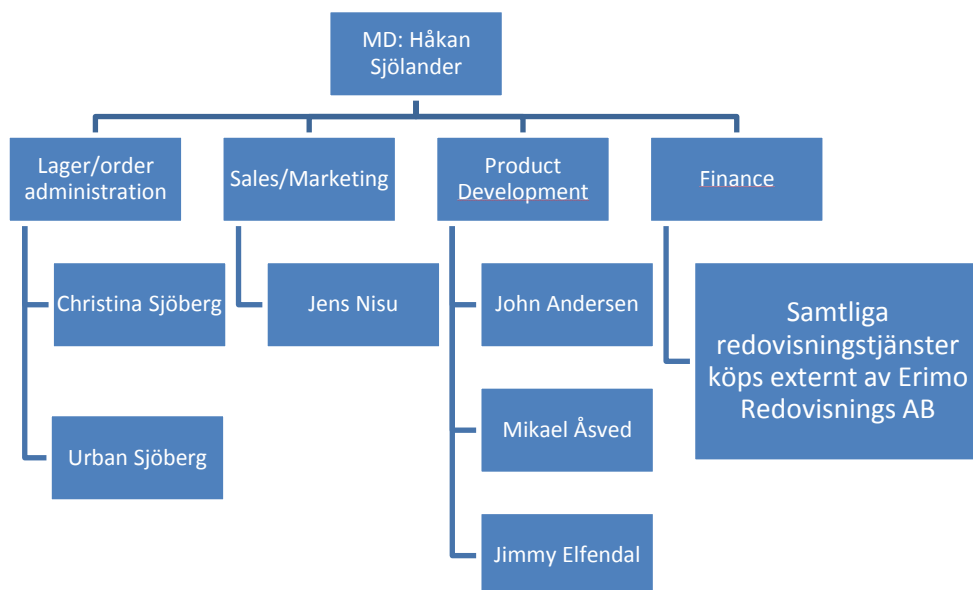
MD: Håkan Sjölander

Lager/order administration

Sales/Marketing

Product Development

Finance

Christina Sjöberg

Urban Sjöberg

Jens Nisu

John Andersen

Mikael Åsved

Jimmy Elfendal

Samtliga redovisningstjänster köps externt av Erimo Redovisnings AB